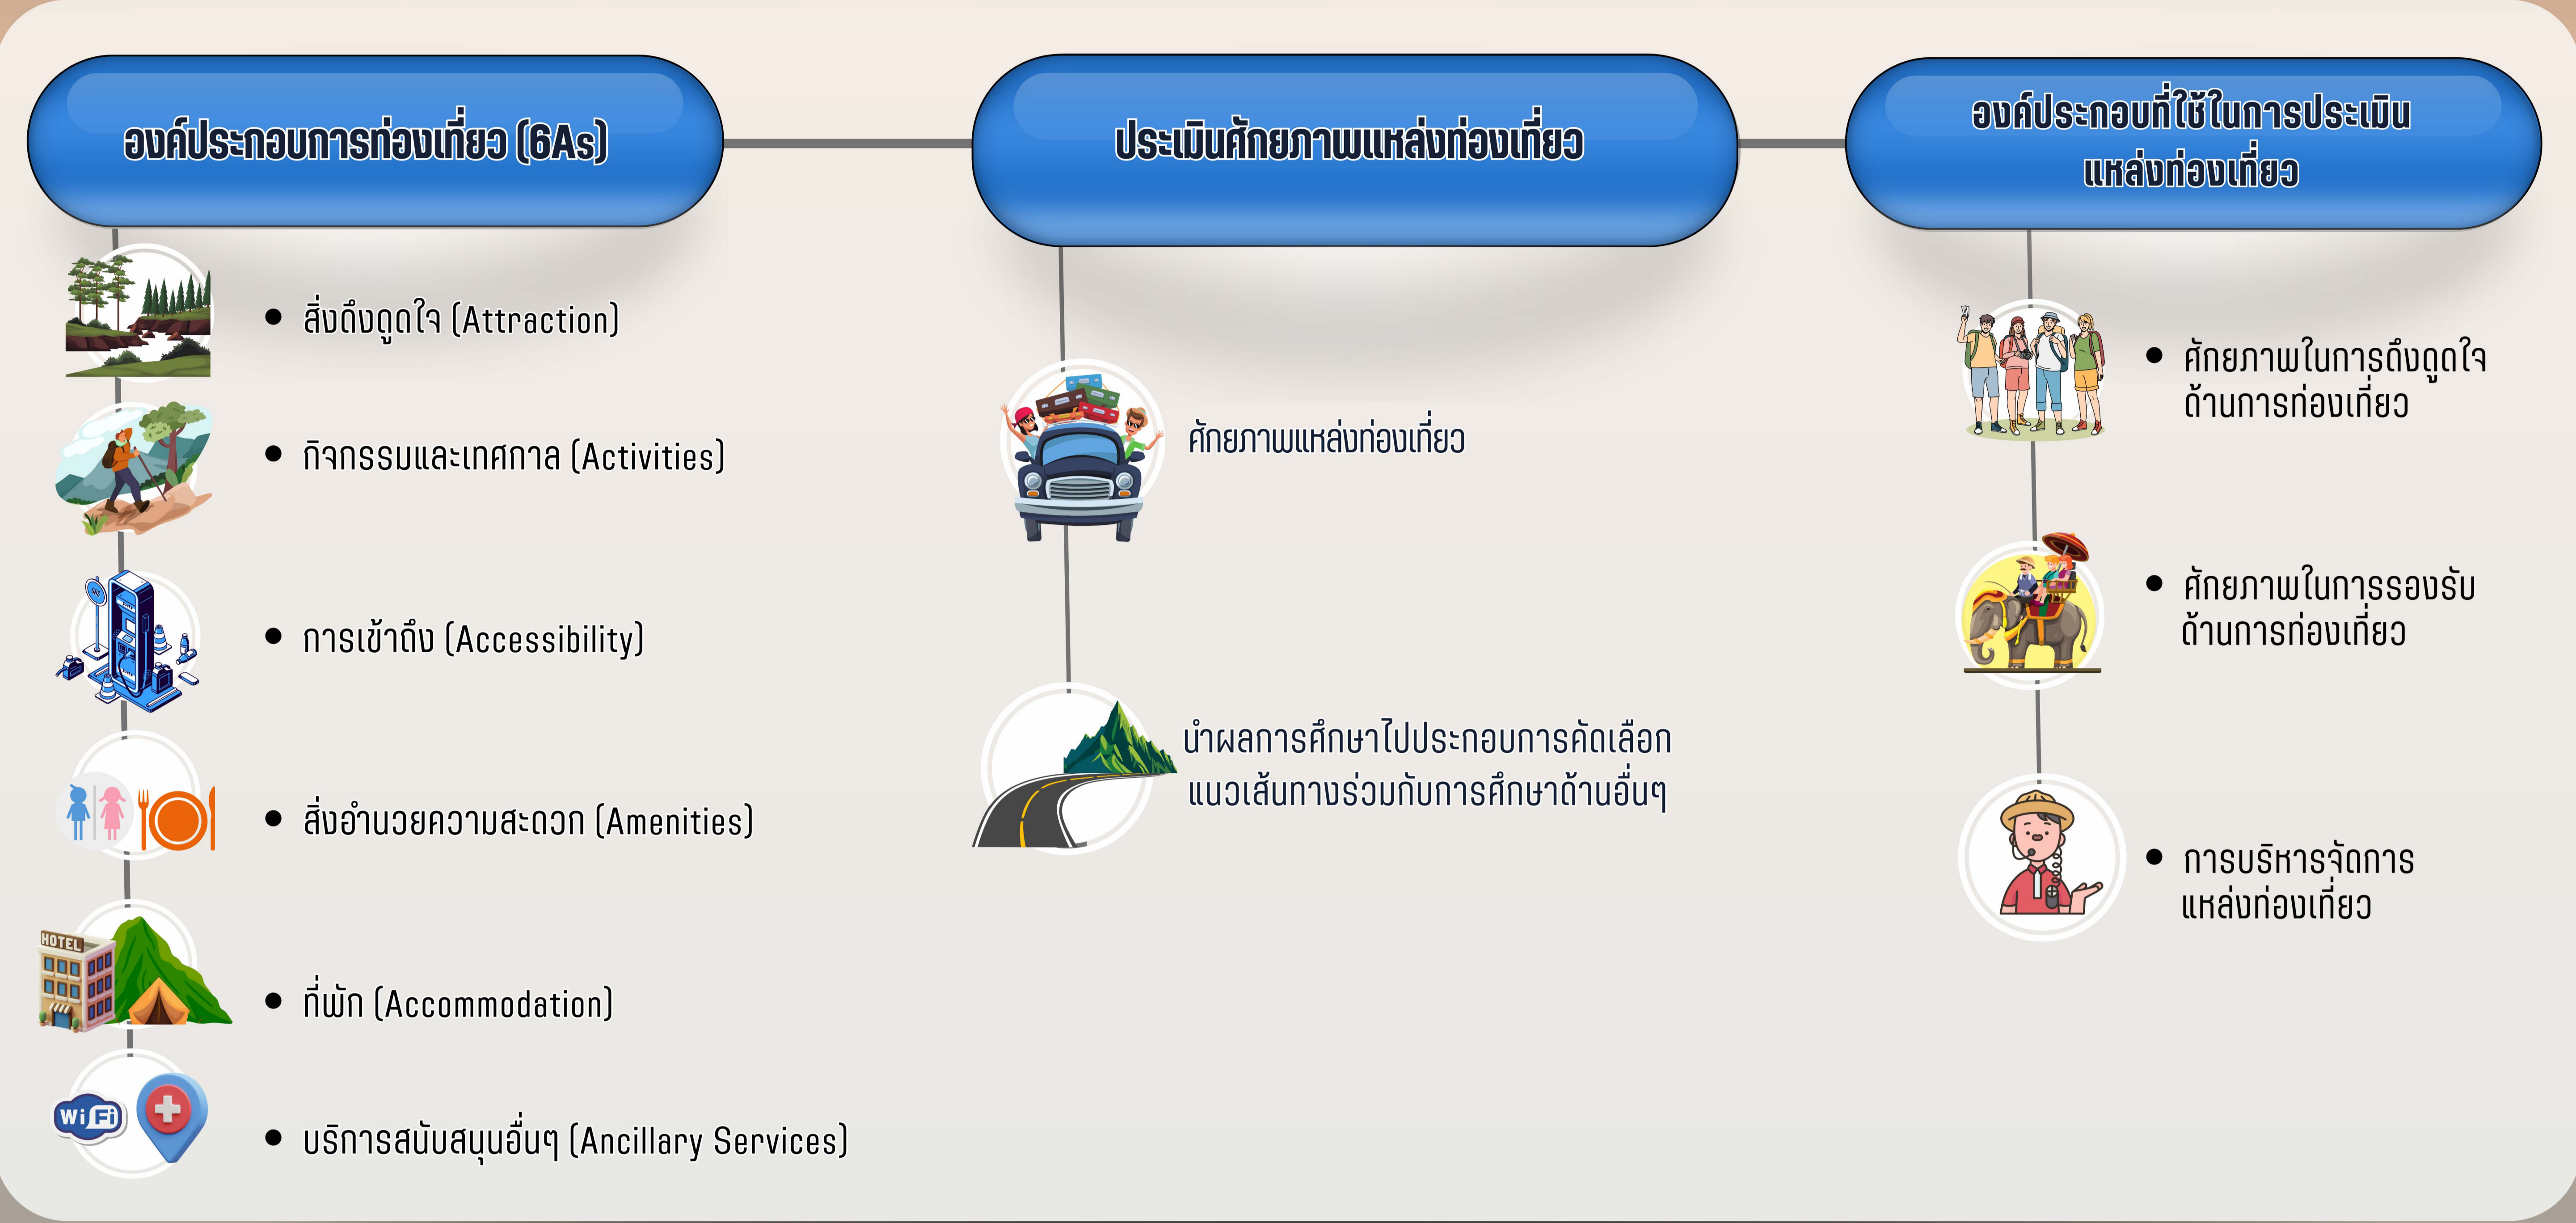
องค์ประกอบการท่องเที่ยว (6As)

- สิ่งดึงดูดใจ (Attraction)
- กิจกรรมและเทศกาล (Activities)
- การเข้าถึง (Accessibility)
- สิ่งอำนวยความสะดวก (Amenities)
- ที่พัก (Accommodation)
- บริการสนับสนุนอื่นๆ (Ancillary Services)

HOTEL

WiFi

ประเมินศักยภาพแหล่งท่องเที่ยว

ศักยภาพแหล่งท่องเที่ยว

นำผลการศึกษาไปประกอบการคัดเลือกแนวเส้นทางร่วมกับการศึกษาด้านอื่นๆ

องค์ประกอบที่ใช้ในการประเมินแหล่งท่องเที่ยว

- ศักยภาพในการดึงดูดใจด้านการท่องเที่ยว
- ศักยภาพในการรองรับด้านการท่องเที่ยว
- การบริหารจัดการแหล่งท่องเที่ยว